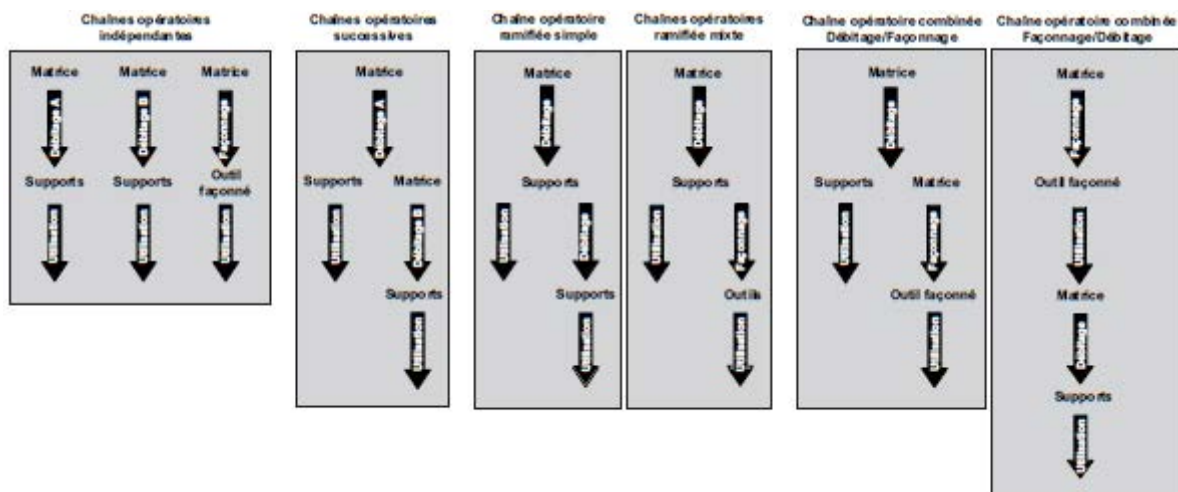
Chaînes opératoires indépendantes

Matrice
Débitage A
Supports
Utilisation

Matrice
Débitage B
Supports
Utilisation

Matrice
Façonnage
Outil façonné
Utilisation

Chaînes opératoires successives

Matrice
Débitage A
Supports
Utilisation
Matrice
Débitage B
Supports
Utilisation

Chaîne opératoire ramifiée simple

Matrice
Débitage
Supports
Utilisation
Débitage
Supports
Utilisation

Chaînes opératoires ramifiée mixte

Matrice
Débitage
Supports
Utilisation
Façonnage
Outils
Utilisation

Chaîne opératoire combinée Débitage/Façonnage

Matrice
Débitage
Supports
Utilisation
Matrice
Façonnage
Outil façonné
Utilisation

Chaîne opératoire combinée Façonnage/Débitage

Matrice
Façonnage
Outil façonné
Utilisation
Matrice
Débitage
Supports
Utilisation